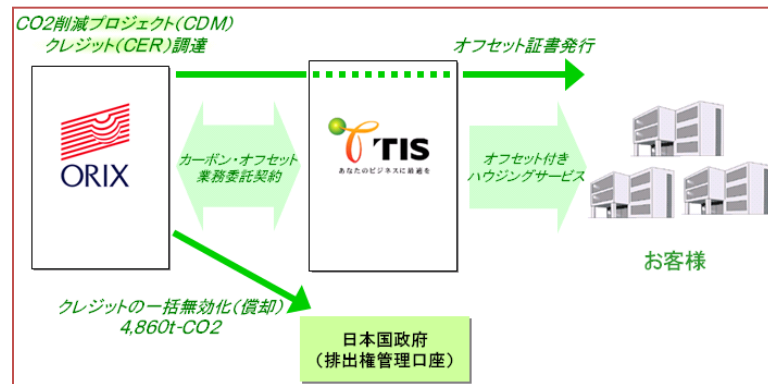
CO2削減プロジェクト(CDM)
クレジット(CER)調達

オフセット証書発行

ORIX

カーボン・オフセット
業務委託契約

TIS
あなたのビジネスに満足を

オフセット付き
ハウジングサービス

お客様

クレジットの一括無効化(償却)
4,860t-CO2

日本国政府
(排出権管理口座)